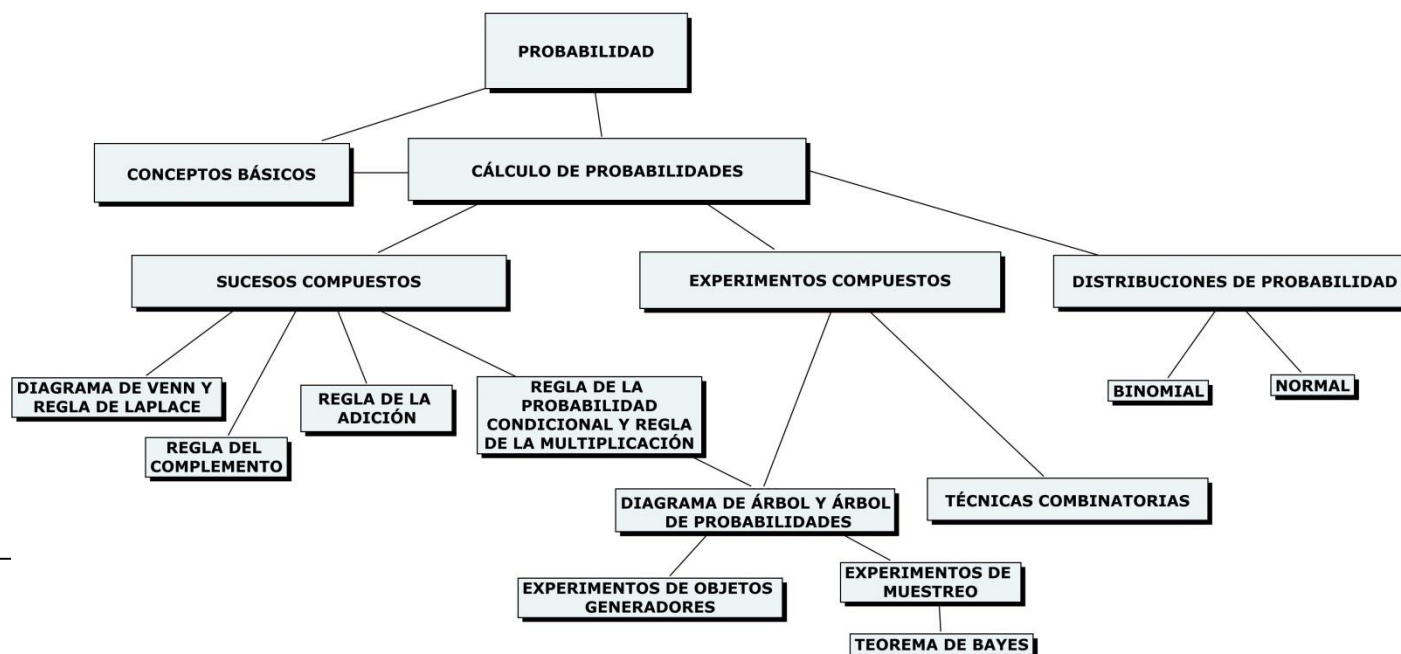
PROBABILIDAD

CONCEPTOS BÁSICOS

CÁLCULO DE PROBABILIDADES

SUCESOS COMPUESTOS

EXPERIMENTOS COMPUESTOS

DISTRIBUCIONES DE PROBABILIDAD

DIAGRAMA DE VENN Y REGLA DE LAPLACE

REGLA DEL COMPLEMENTO

REGLA DE LA ADICIÓN

REGLA DE LA PROBABILIDAD CONDICIONAL Y REGLA DE LA MULTIPLICACIÓN

BINOMIAL

NORMAL

DIAGRAMA DE ÁRBOL Y ÁRBOL DE PROBABILIDADES

TÉCNICAS COMBINATORIAS

EXPERIMENTOS DE OBJETOS GENERADORES

EXPERIMENTOS DE MUESTREO

TEOREMA DE BAYES